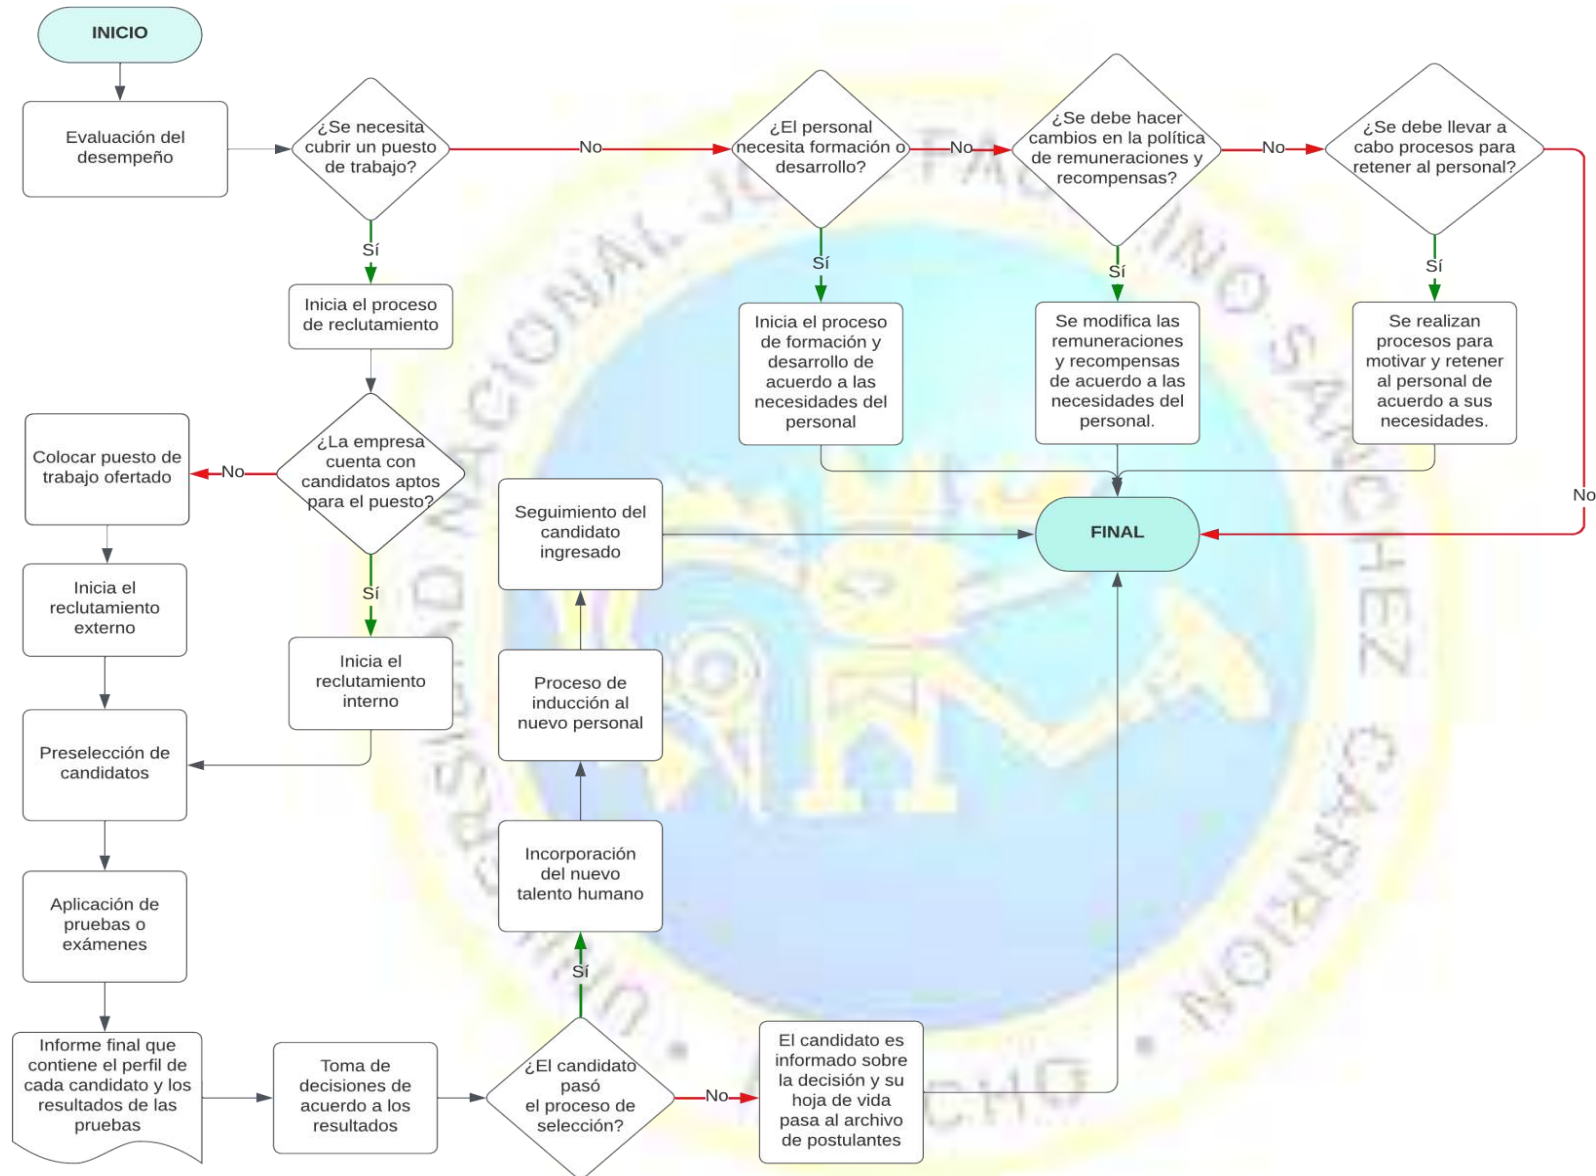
INICIO

Evaluación del desempeño

¿Se necesita cubrir un puesto de trabajo?

No

¿El personal necesita formación o desarrollo?

No

¿Se debe hacer cambios en la política de remuneraciones y recompensas?

No

¿Se debe llevar a cabo procesos para retener al personal?

Sí

Inicia el proceso de reclutamiento

Sí

Inicia el proceso de formación y desarrollo de acuerdo a las necesidades del personal

Sí

Se modifica las remuneraciones y recompensas de acuerdo a las necesidades del personal.

Sí

Se realizan procesos para motivar y retener al personal de acuerdo a sus necesidades.

Colocar puesto de trabajo ofertado

No

¿La empresa cuenta con candidatos aptos para el puesto?

Seguimiento del candidato ingresado

FINAL

No

Sí

Inicia el reclutamiento externo

Inicia el reclutamiento interno

Proceso de inducción al nuevo personal

Preselección de candidatos

Aplicación de pruebas o exámenes

Incorporación del nuevo talento humano

Sí

Informe final que contiene el perfil de cada candidato y los resultados de las pruebas

Toma de decisiones de acuerdo a los resultados

¿El candidato pasó el proceso de selección?

No

El candidato es informado sobre la decisión y su hoja de vida pasa al archivo de postulantes